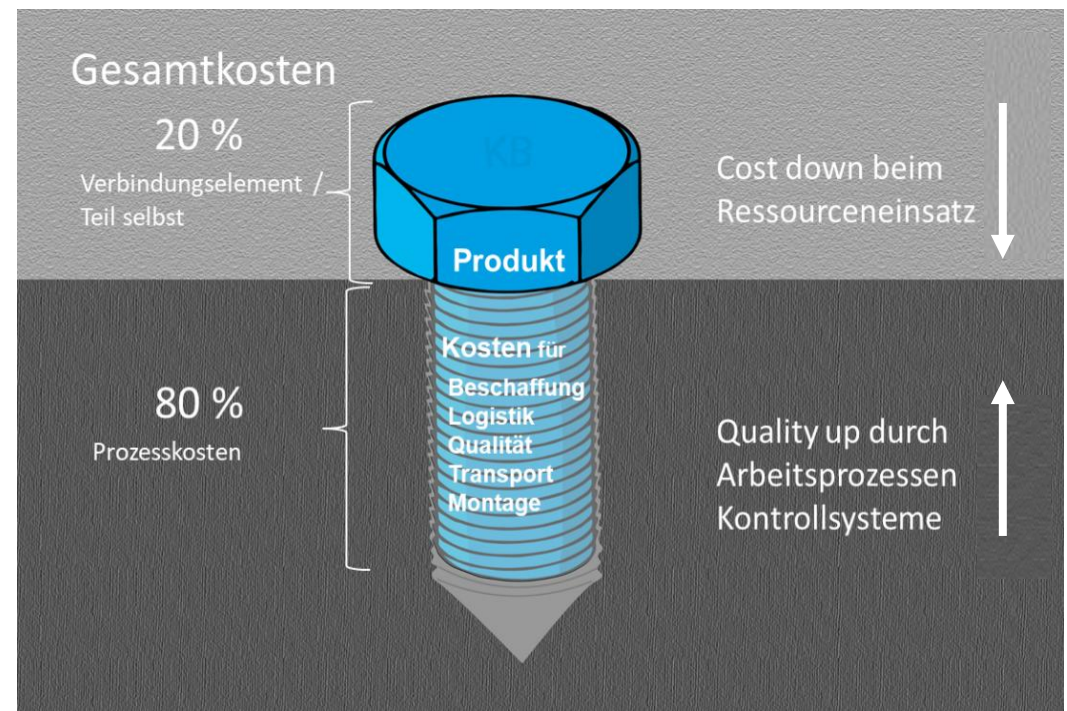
Gesamtkosten

20 %
Verbindungselement / Teil selbst

KB

Produkt

Cost down beim Ressourceneinsatz

80 %
Prozesskosten

Kosten für
Beschaffung
Logistik
Qualität
Transport
Montage

Quality up durch Arbeitsprozessen Kontrollsysteme